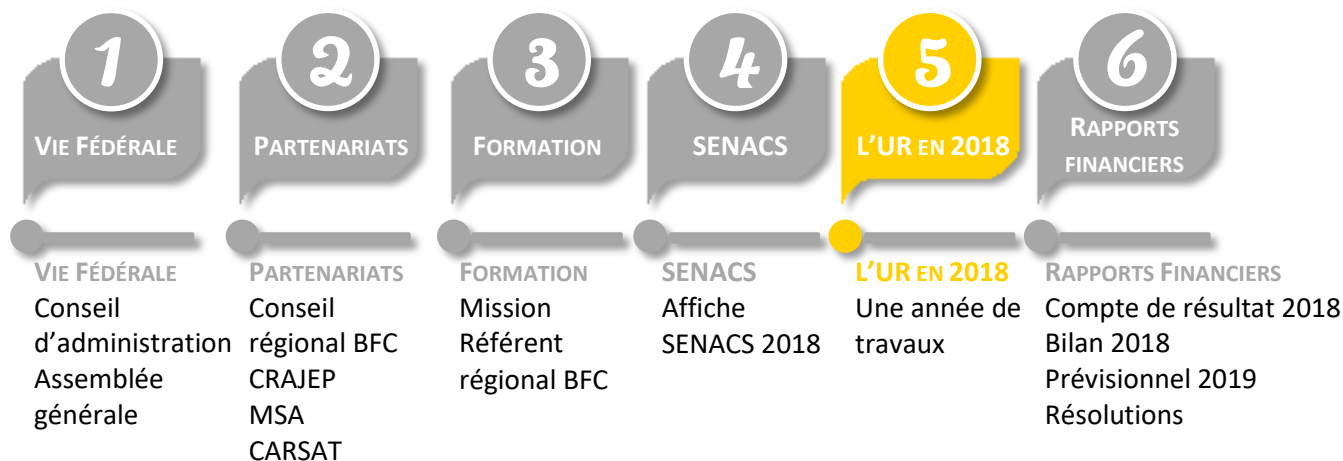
1
VIE FÉDÉRALE

2
PARTENARIATS

3
FORMATION

4
SENACS

5
L'UR EN 2018

6
RAPPORTS FINANCIERS

VIE FÉDÉRALE
Conseil d'administration
Assemblée générale

PARTENARIATS
Conseil régional BFC
CRAJEP
MSA
CARSAT

FORMATION
Mission
Référent régional BFC

SENACS
Affiche
SENACS 2018

L'UR EN 2018
Une année de travaux

RAPPORTS FINANCIERS
Compte de résultat 2018
Bilan 2018
Prévisionnel 2019
Résolutions